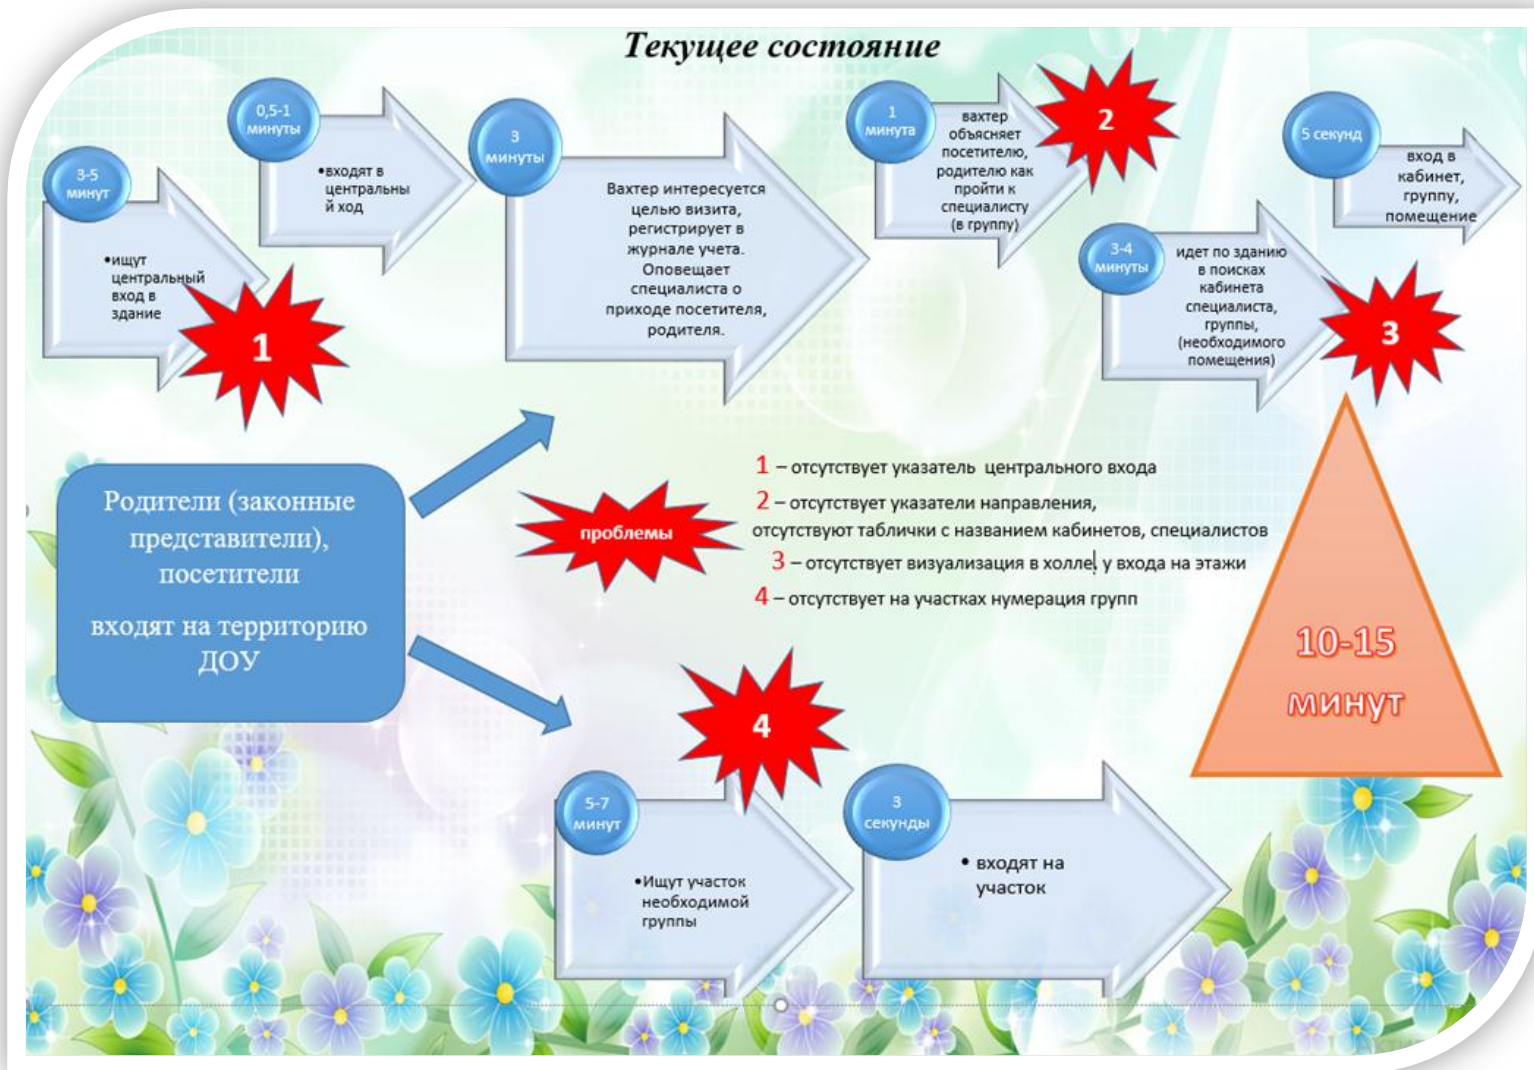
Текущее состояние

3-5 минут

•ищут центральный вход в здание

1

0,5-1 минуты

•входят в центральный ход

3 минуты

Вахтер интересуется целью визита, регистрирует в журнале учета. Оповещает специалиста о приходе посетителя, родителя.

1 минута

вахтер объясняет посетителю, родителю как пройти к специалисту (в группу)

2

5 секунд

вход в кабинет, группу, помещение

3-4 минуты

идет по зданию в поисках кабинета специалиста, группы, (необходимого помещения)

3

Родители (законные представители), посетители

входят на территорию ДОУ

проблемы

1 – отсутствует указатель центрального входа

2 – отсутствует указатели направления, отсутствуют таблички с названием кабинетов, специалистов

3 – отсутствует визуализация в холле, у входа на этажи

4 – отсутствует на участках нумерация групп

10-15 минут

4

5-7 минут

•Ищут участок необходимой группы

3 секунды

• входят на участок